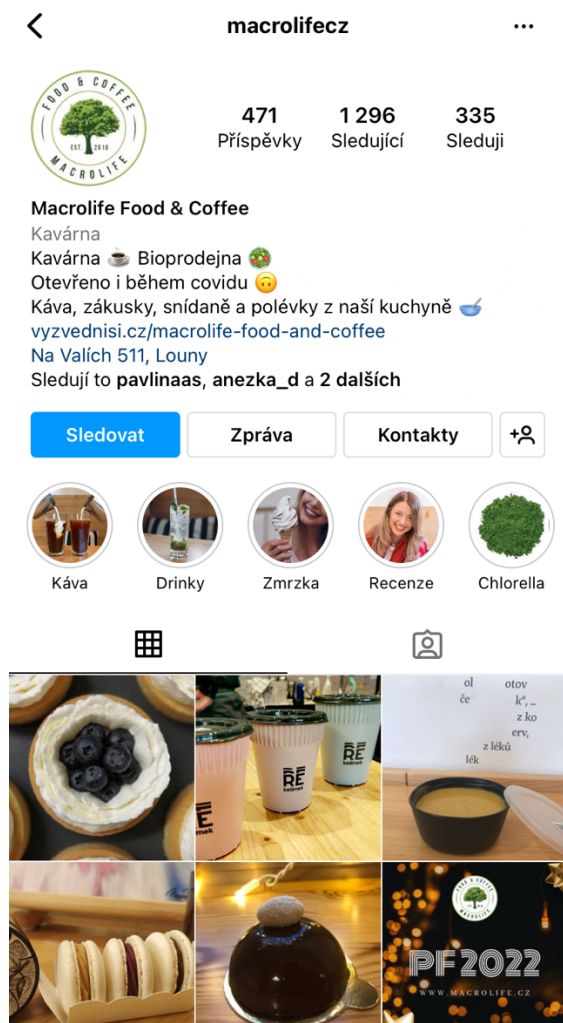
macrolifecz

FOOD & COFFEE
EST. 2016
MACROLIFE

471
Příspěvky

1 296
Sledující

335
Sleduji

Macrolife Food & Coffee
Kavárna
Kavárna ☕ Bioprodejna 🥗
Otevřeno i během covidu 🙃
Káva, zákusky, snídaně a polévky z naší kuchyně 🥣
vyzvednisi.cz/macrolife-food-and-coffee
Na Valích 511, Louny
Sledují to pavlinaas, anezka_d a 2 dalších

Sledovat
Zpráva
Kontakty

Káva
Drinky
Zmrzka
Recenze
Chlorella

RE kelímek

ol otov če k", z ko erv, z léků lék

FOOD & COFFEE
MACROLIFE
PF2022
WWW.MACROLIFE.CZ